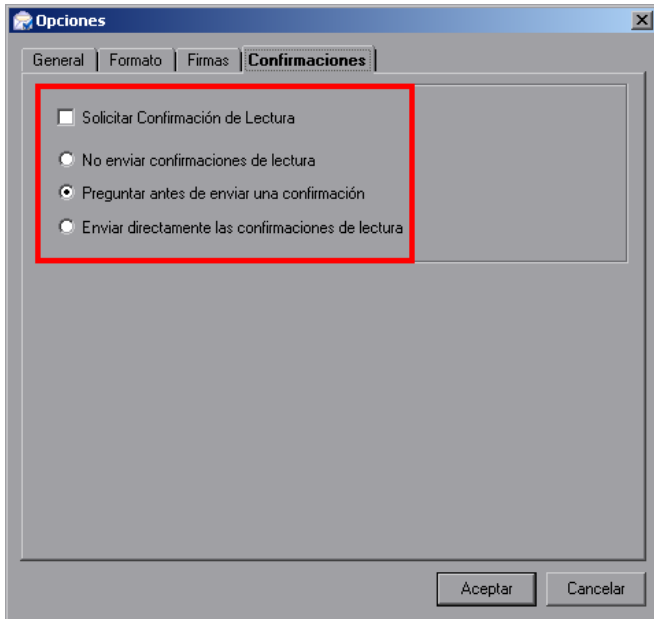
Opciones

General | Formato | Firmas | Confirmaciones

Solicitar Confirmación de Lectura

No enviar confirmaciones de lectura

Preguntar antes de enviar una confirmación

Enviar directamente las confirmaciones de lectura

Aceptar | Cancelar